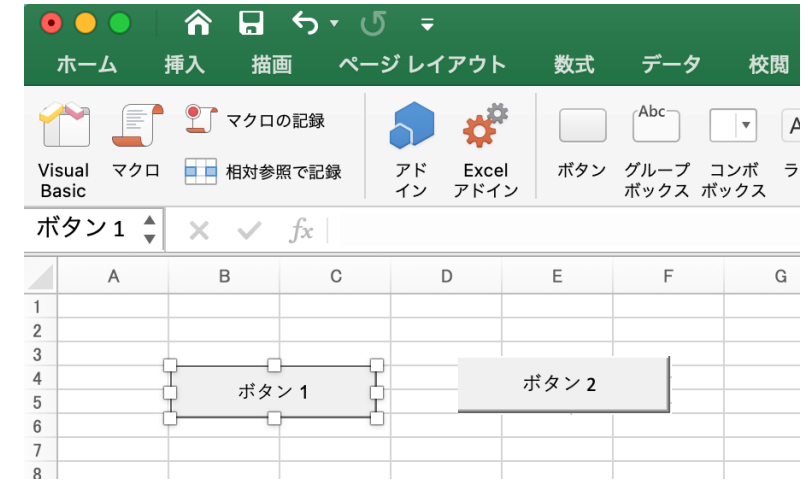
ホーム 挿入 描画 ページ レイアウト 数式 データ 校閲

Visual Basic
マクロ
マクロの記録
相対参照で記録
アドイン
Excel アドイン
ボタン
Abc
グループボックス
コンボボックス
ラ

ボタン 1
$fx$

| | A | B | C | D | E | F | G |
|---|---|---|---|---|---|---|---|
| 1 | | | | | | | |
| 2 | | | | | | | |
| 3 | | | | | | | |
| 4 | | ボタン 1 | | | ボタン 2 | | |
| 5 | | | | | | | |
| 6 | | | | | | | |
| 7 | | | | | | | |
| 8 | | | | | | | |